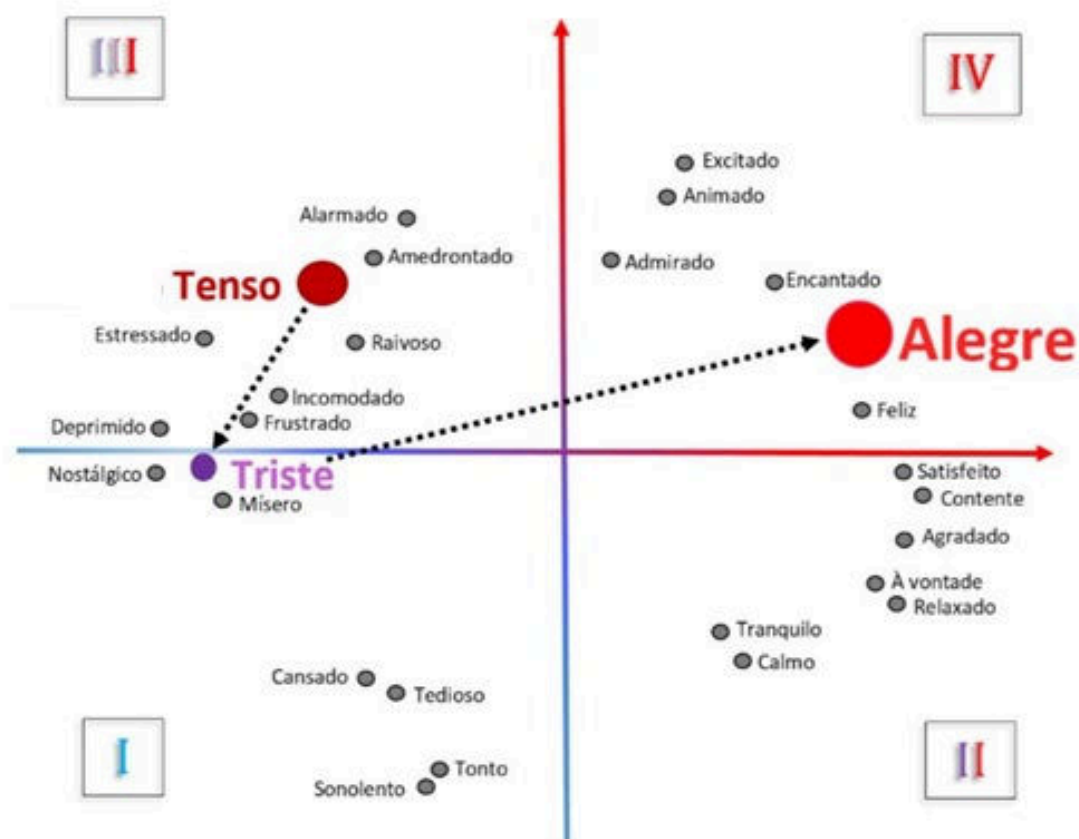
III

IV

Excitado
Animado
Alarmado
Amedrontado
Admirado
Tenso
Encantado
Estressado
Raivoso
Alegre
Incomodado
Frustrado
Feliz
Deprimido
Nostálgico
Triste
Satisfeito
Mísero
Contente
Agradado
À vontade
Relaxado
Tranquilo
Calmo
Cansado
Tedioso
Tonto
Sonolento

I

II